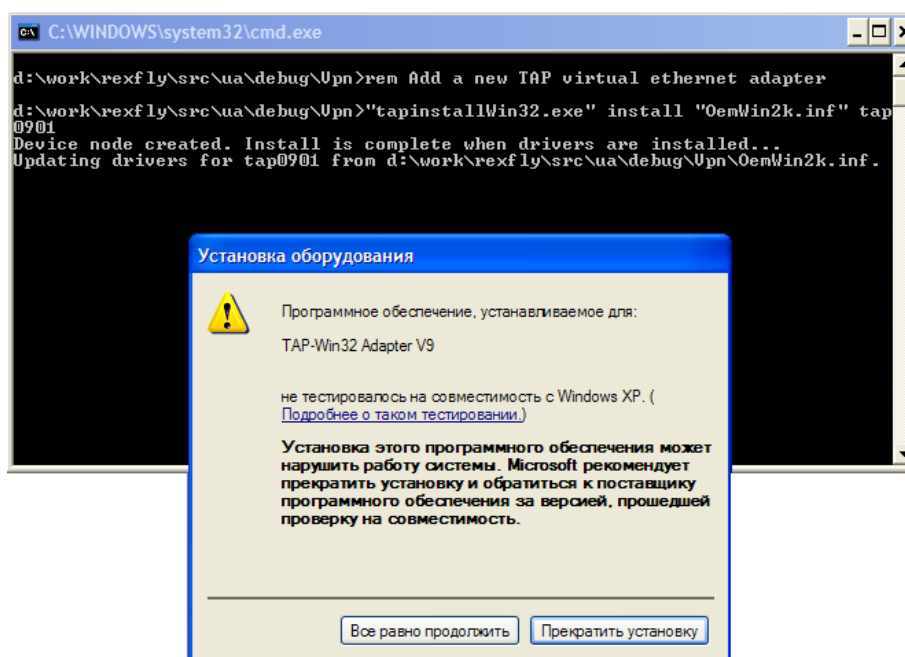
C:\WINDOWS\system32\cmd.exe

d:\work\rexfly\src\ua\debug\Vpn>rem Add a new TAP virtual ethernet adapter

d:\work\rexfly\src\ua\debug\Vpn>"tapinstallWin32.exe" install "OemWin2k.inf" tap0901
Device node created. Install is complete when drivers are installed...
Updating drivers for tap0901 from d:\work\rexfly\src\ua\debug\Vpn\OemWin2k.inf.

Установка оборудования

Программное обеспечение, устанавливаемое для:

TAP-Win32 Adapter V9

не тестировалось на совместимость с Windows XP. (Подробнее о таком тестировании.)

Установка этого программного обеспечения может нарушить работу системы. Microsoft рекомендует прекратить установку и обратиться к поставщику программного обеспечения за версией, прошедшей проверку на совместимость.

Все равно продолжить | Прекратить установку